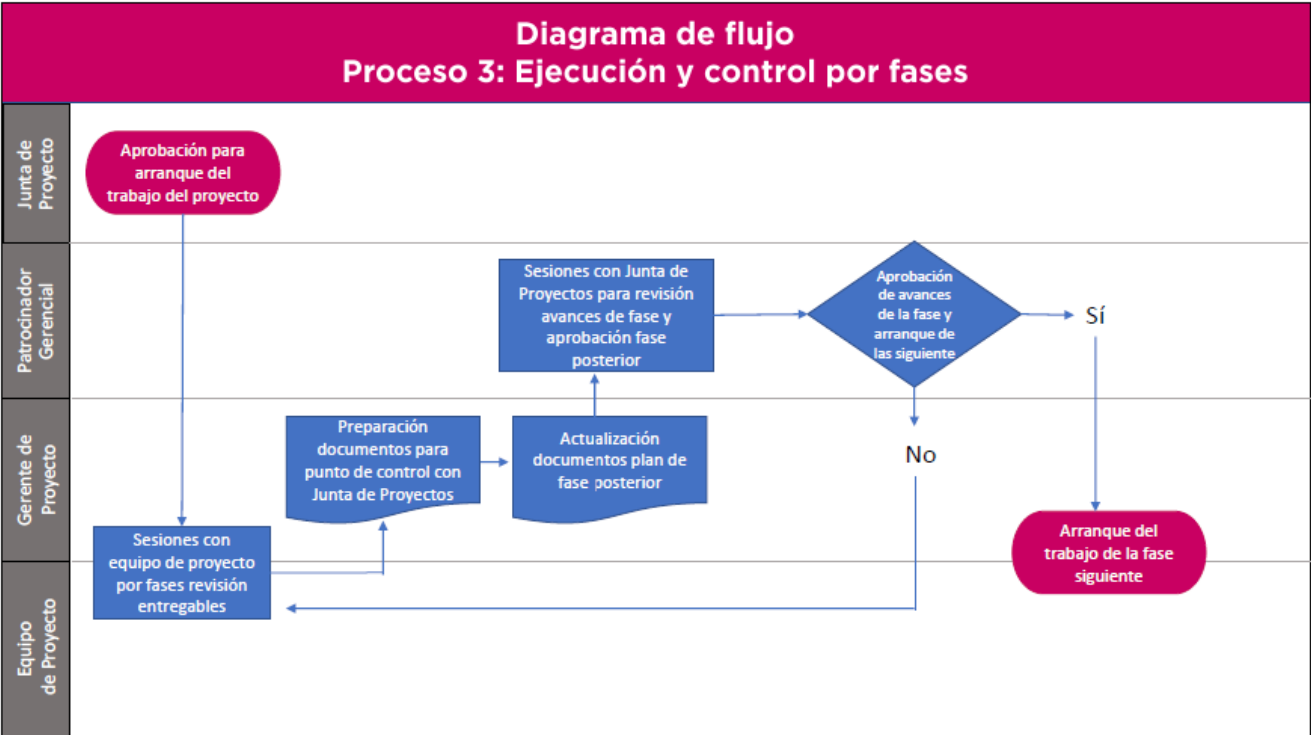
Diagrama de flujo
Proceso 3: Ejecución y control por fases

Junta de Proyecto

Aprobación para arranque del trabajo del proyecto

Patrocinador Gerencial

Sesiones con Junta de Proyectos para revisión avances de fase y aprobación fase posterior

Aprobación de avances de la fase y arranque de las siguiente

Sí

Gerente de Proyecto

Preparación documentos para punto de control con Junta de Proyectos

Actualización documentos plan de fase posterior

No

Arranque del trabajo de la fase siguiente

Equipo de Proyecto

Sesiones con equipo de proyecto por fases revisión entregables